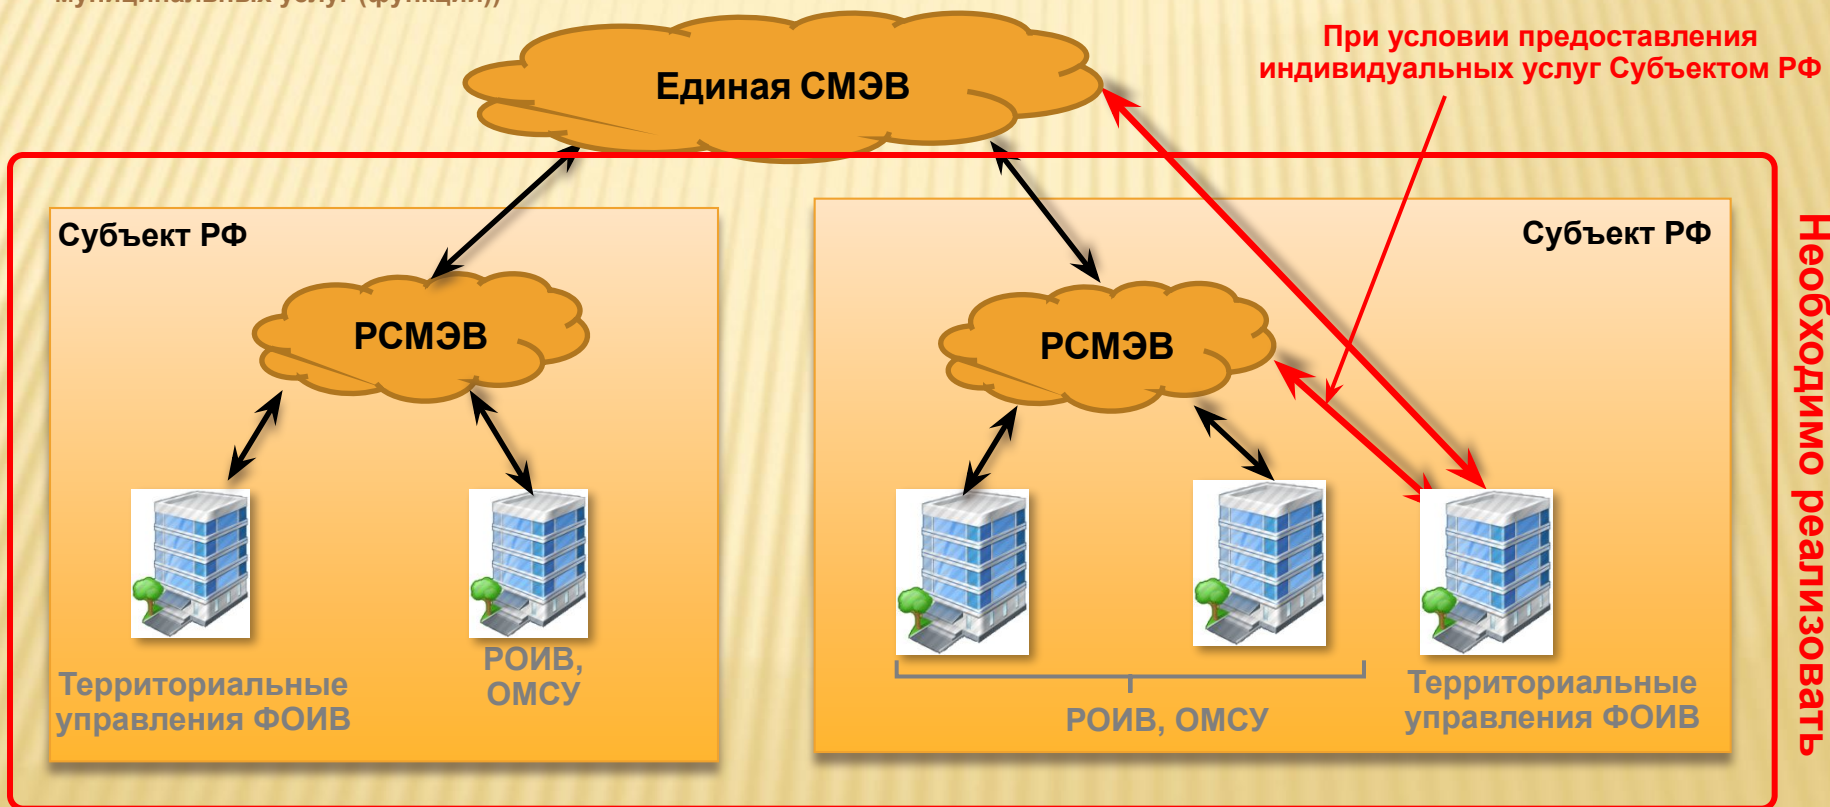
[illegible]

Единая СМЭВ

При условии предоставления индивидуальных услуг Субъектом РФ

Субъект РФ

РСМЭВ

Территориальные управления ФОИВ

РОИВ, ОМСУ

Субъект РФ

РСМЭВ

РОИВ, ОМСУ

Территориальные управления ФОИВ

Необходимо реализовать